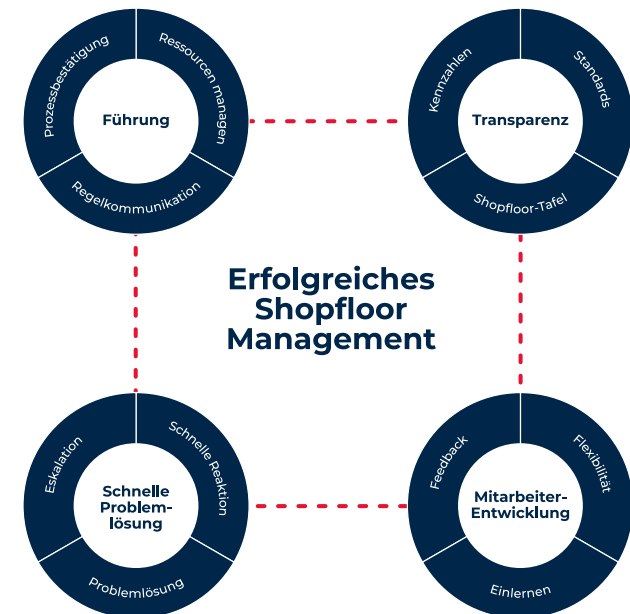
Prozessbestätigung

Ressourcen managen

Führung

Regelkommunikation

Kennzahlen

Standards

Transparenz

Shopfloor-Tafel

Erfolgreiches Shopfloor Management

Eskalation

Schnelle Reaktion

Schnelle Problemlösung

Problemlösung

Feedback

Flexibilität

Mitarbeiter-Entwicklung

Einlernen